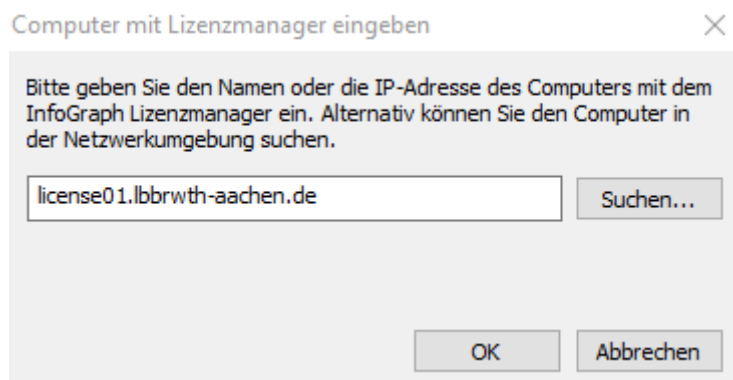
Computer mit Lizenzmanager eingeben

Bitte geben Sie den Namen oder die IP-Adresse des Computers mit dem InfoGraph Lizenzmanager ein. Alternativ können Sie den Computer in der Netzwerkumgebung suchen.

license01.lbbrwth-aachen.de

Suchen...

OK

Abbrechen